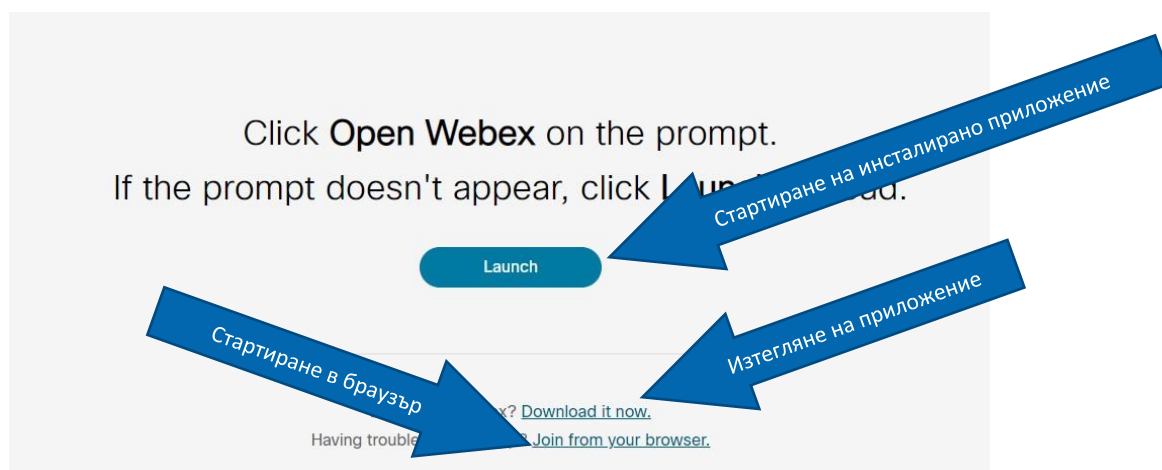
Click **Open Webex** on the prompt.

If the prompt doesn't appear, click L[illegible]ad.

Стартиране на инсталирано приложение

Launch

Изтегляне на приложение

Стартиране в браузър

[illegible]x? Download it now.

Having trouble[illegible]? Join from your browser.